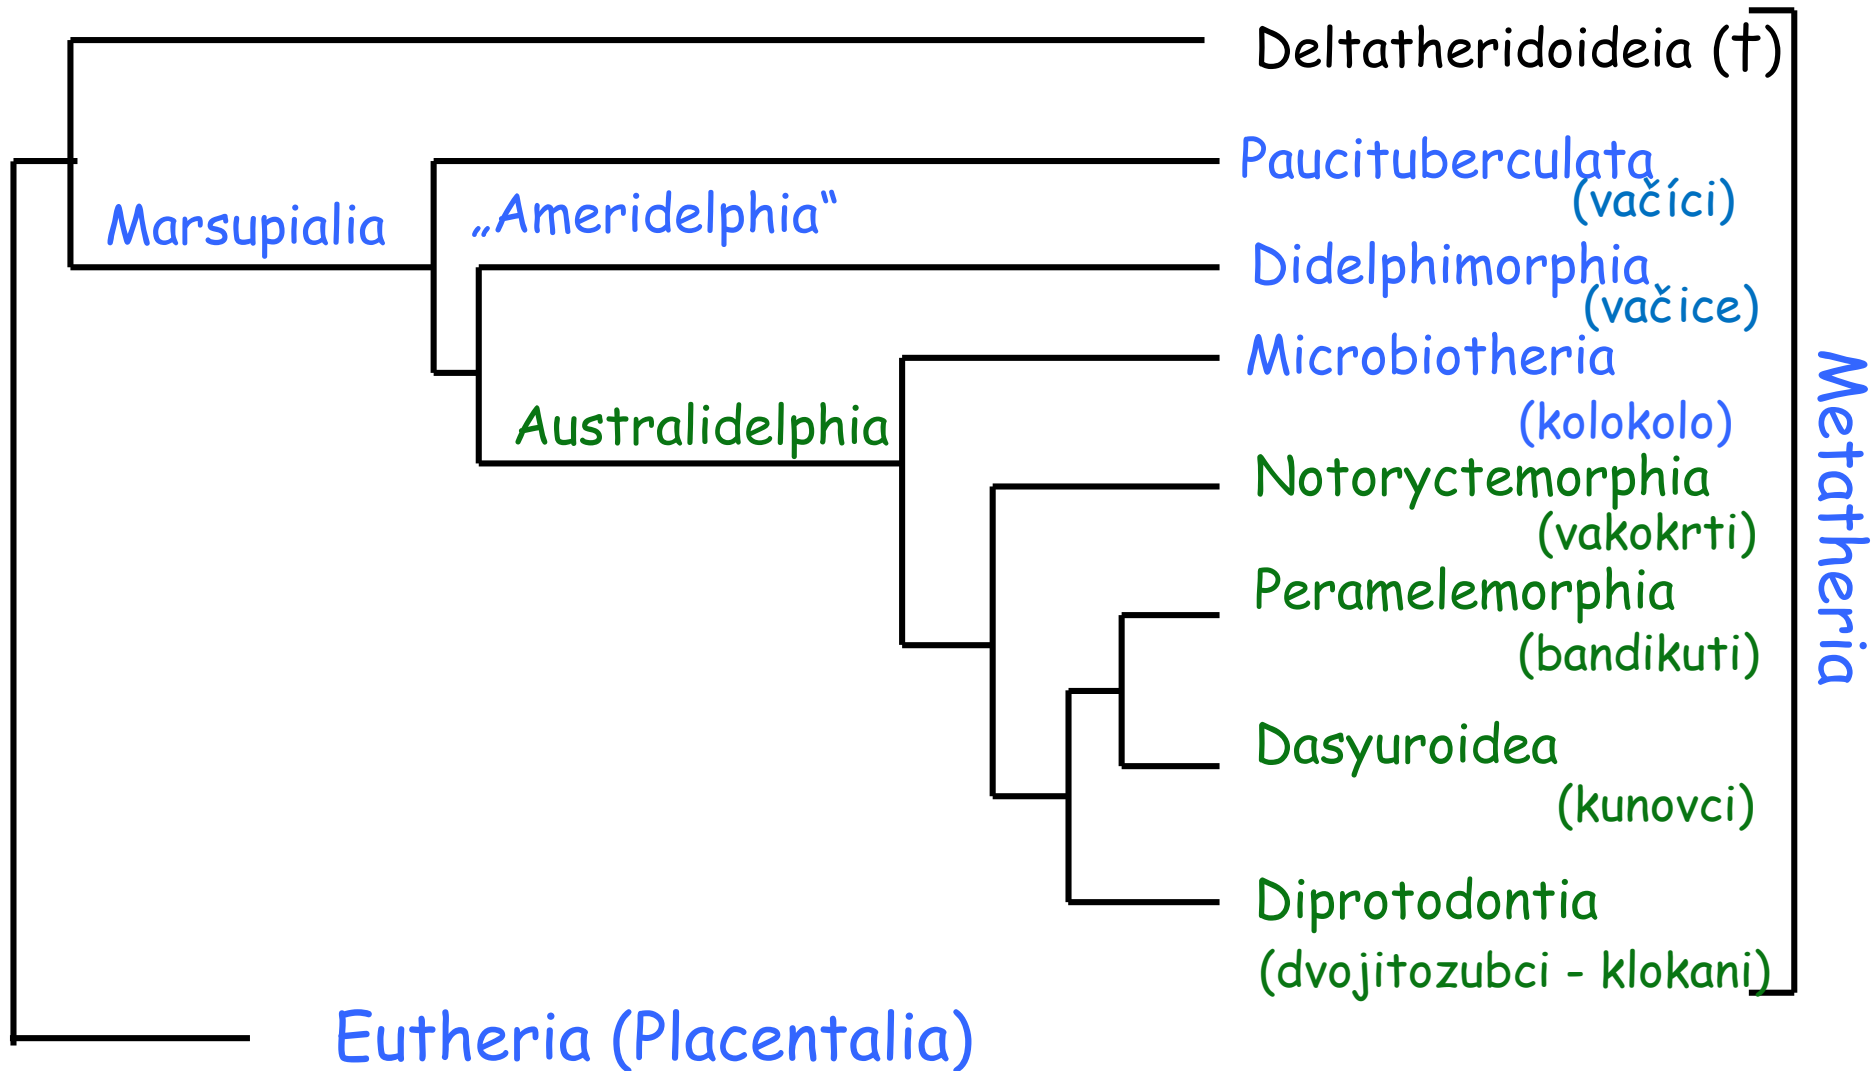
Deltatheridoideia (†)

Marsupialia

„Ameridelphia“

Paucituberculata (vačíci)

Didelphimorphia (vačice)

Australidelphia

Microbiotheria (kolokolo)

Notoryctemorphia (vakokrti)

Peramelemorphia (bandikuti)

Dasyuroidea (kunovci)

Diprotodontia (dvojitozubci - klokani)

Metatheria

Eutheria (Placentalia)